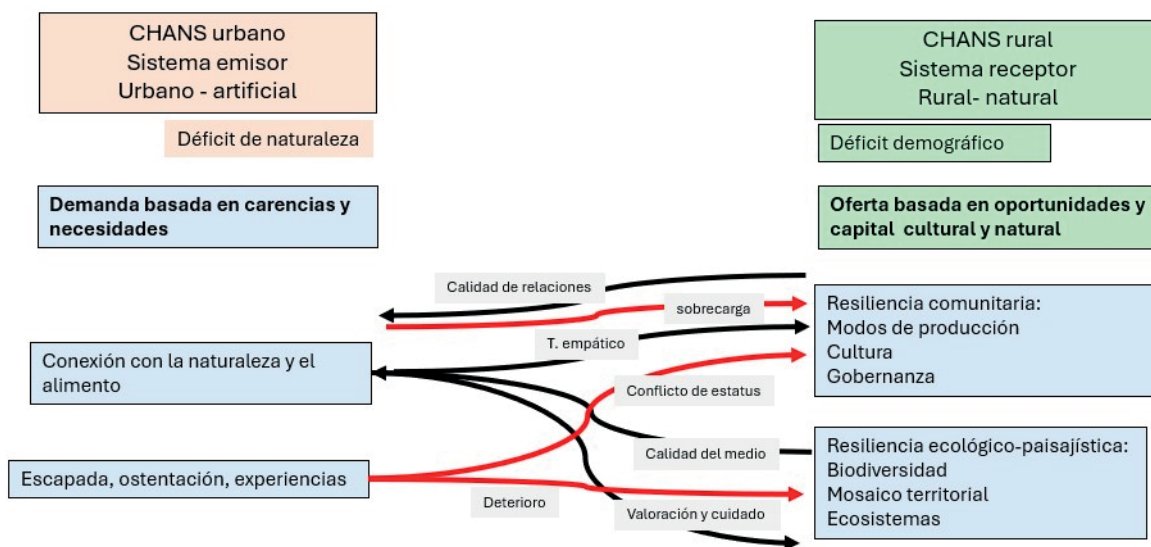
CHANS urbano
Sistema emisor
Urbano - artificial

Déficit de naturaleza

CHANS rural
Sistema receptor
Rural- natural

Déficit demográfico

**Demanda basada en carencias y necesidades**

**Oferta basada en oportunidades y capital cultural y natural**

Calidad de relaciones

sobrecarga

T. empático

Resiliencia comunitaria:
Modos de producción
Cultura
Gobernanza

Conexión con la naturaleza y el alimento

Conflicto de estatus

Calidad del medio

Resiliencia ecológico-paisajística:
Biodiversidad
Mosaico territorial
Ecosistemas

Escapada, ostentación, experiencias

Deterioro

Valoración y cuidado